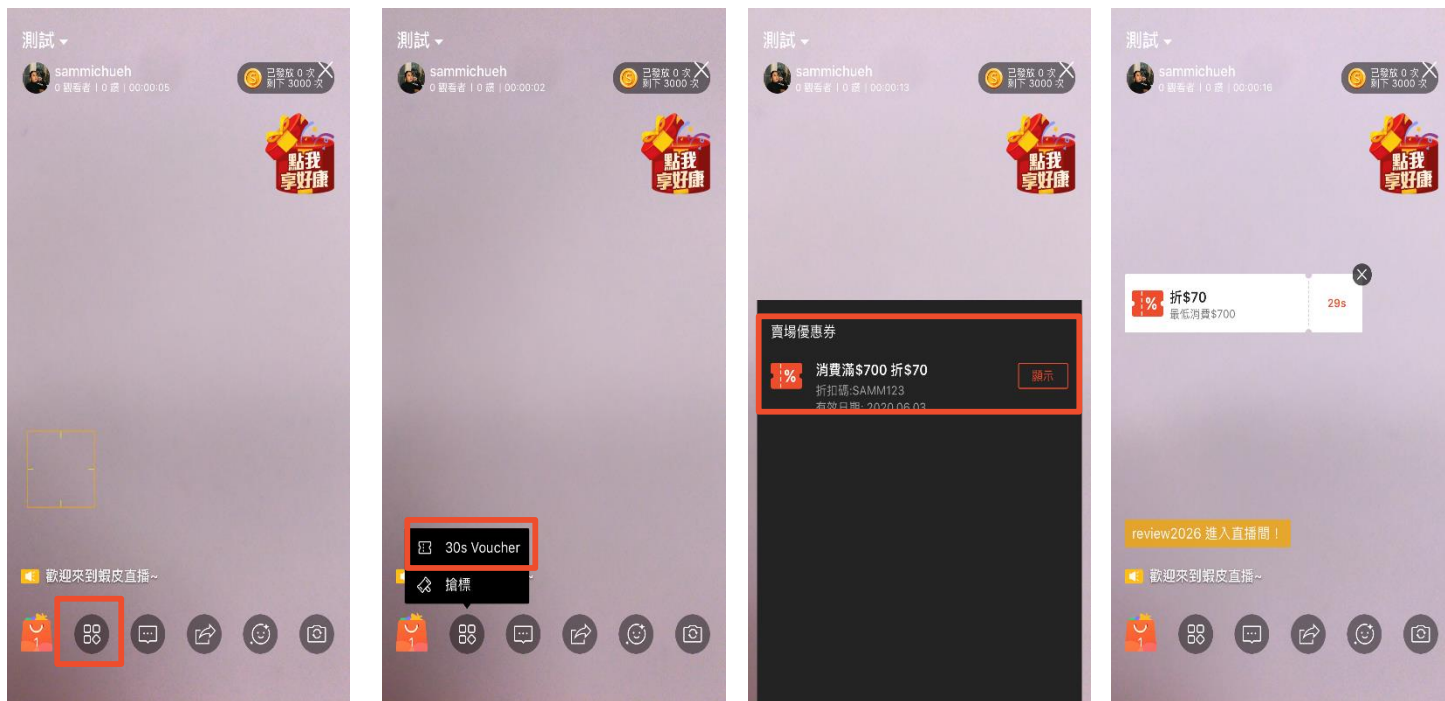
測試

sammichueh
0 觀看者 | 0 讚 | 00:00:05

已發放 0 次
剩下 3000 次

點我享好康

歡迎來到蝦皮直播~

1

測試

sammichueh
0 觀看者 | 0 讚 | 00:00:02

已發放 0 次
剩下 3000 次

點我享好康

30s Voucher

搶標

1

測試

sammichueh
0 觀看者 | 0 讚 | 00:00:13

已發放 0 次
剩下 3000 次

點我享好康

賣場優惠券

消費滿$700 折$70
折扣碼:SAMM123
有效日期: 2020.06.03

顯示

測試

sammichueh
0 觀看者 | 0 讚 | 00:00:16

已發放 0 次
剩下 3000 次

點我享好康

折$70
最低消費$700

29s

review2026 進入直播間！

歡迎來到蝦皮直播~

1